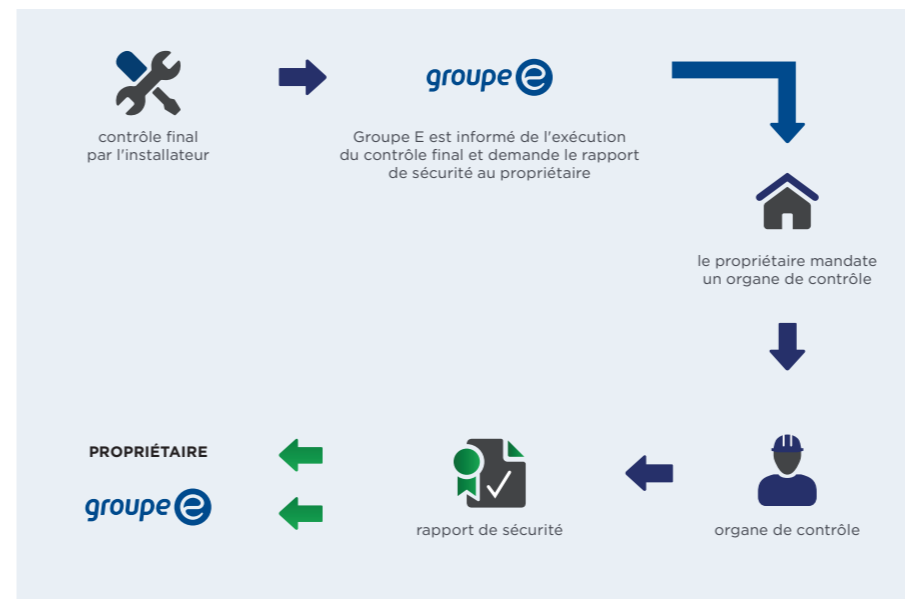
contrôle final par l'installateur

groupe e

Groupe E est informé de l'exécution du contrôle final et demande le rapport de sécurité au propriétaire

le propriétaire mandate un organe de contrôle

organe de contrôle

rapport de sécurité

PROPRIÉTAIRE

groupe e